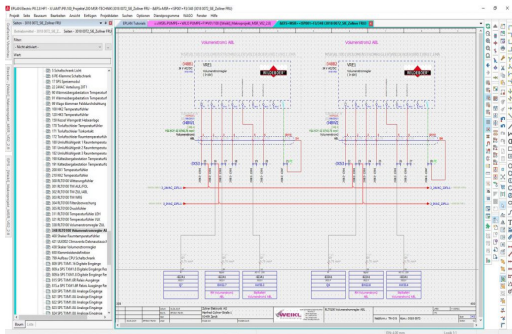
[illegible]

Projekt Bild Baustein Bearbeiten Ansicht Einfügen Projektdaten Suchen Optionen Stammprogramme WAAGO Fenster Hilfe

Seiten

Baum Liste

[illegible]

Volumenstrom ABL

Volumenstrom ABL

RILOKASER

RILOKASER

WEIKL